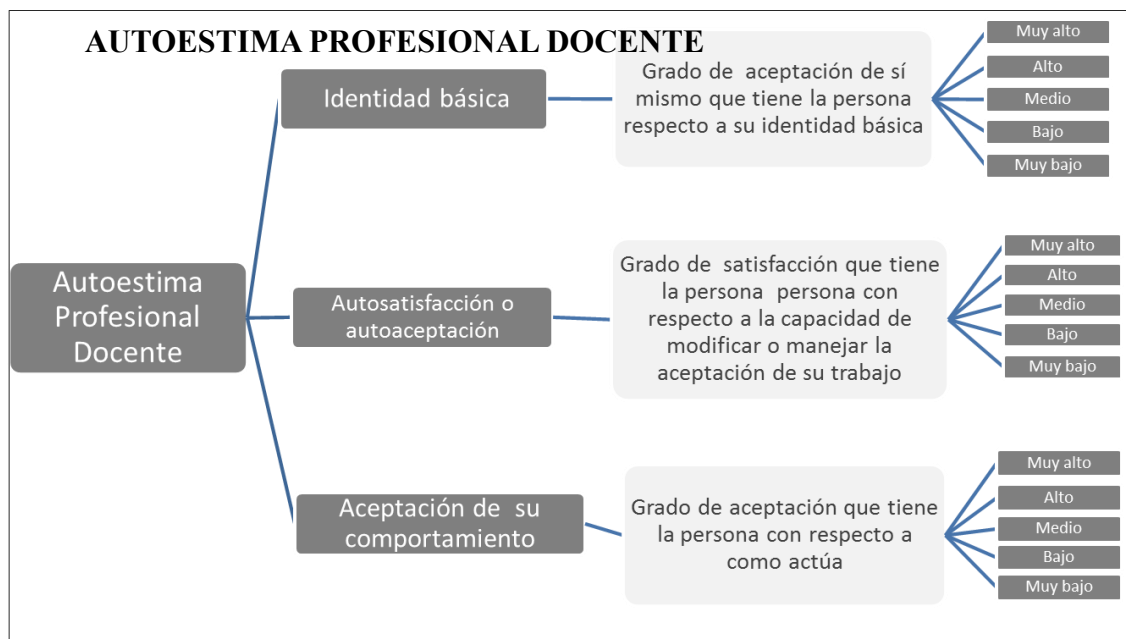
AUTOESTIMA PROFESIONAL DOCENTE

Autoestima Profesional Docente

Identidad básica

Grado de aceptación de sí mismo que tiene la persona respecto a su identidad básica

Muy alto
Alto
Medio
Bajo
Muy bajo

Autosatisfacción o autoaceptación

Grado de satisfacción que tiene la persona persona con respecto a la capacidad de modificar o manejar la aceptación de su trabajo

Muy alto
Alto
Medio
Bajo
Muy bajo

Aceptación de su comportamiento

Grado de aceptación que tiene la persona con respecto a como actúa

Muy alto
Alto
Medio
Bajo
Muy bajo